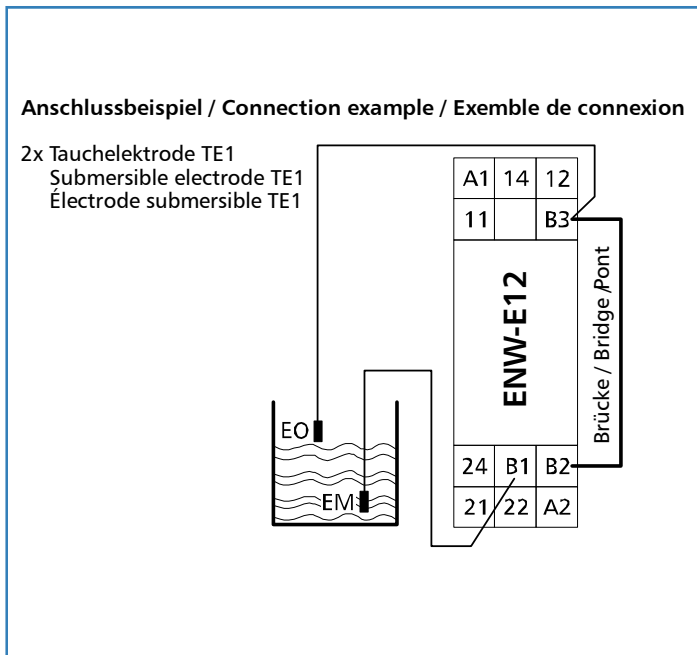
Anschlussbeispiel / Connection example / Exemble de connexion

2x Tauchelektrode TE1
Submersible electrode TE1
Électrode submersible TE1

| A1 | 14 | 12 |
|---|---|---|
| 11 | | B3 |

ENW-E12

Brücke / Bridge /Pont

EO

EM

| 24 | B1 | B2 |
|---|---|---|
| 21 | 22 | A2 |